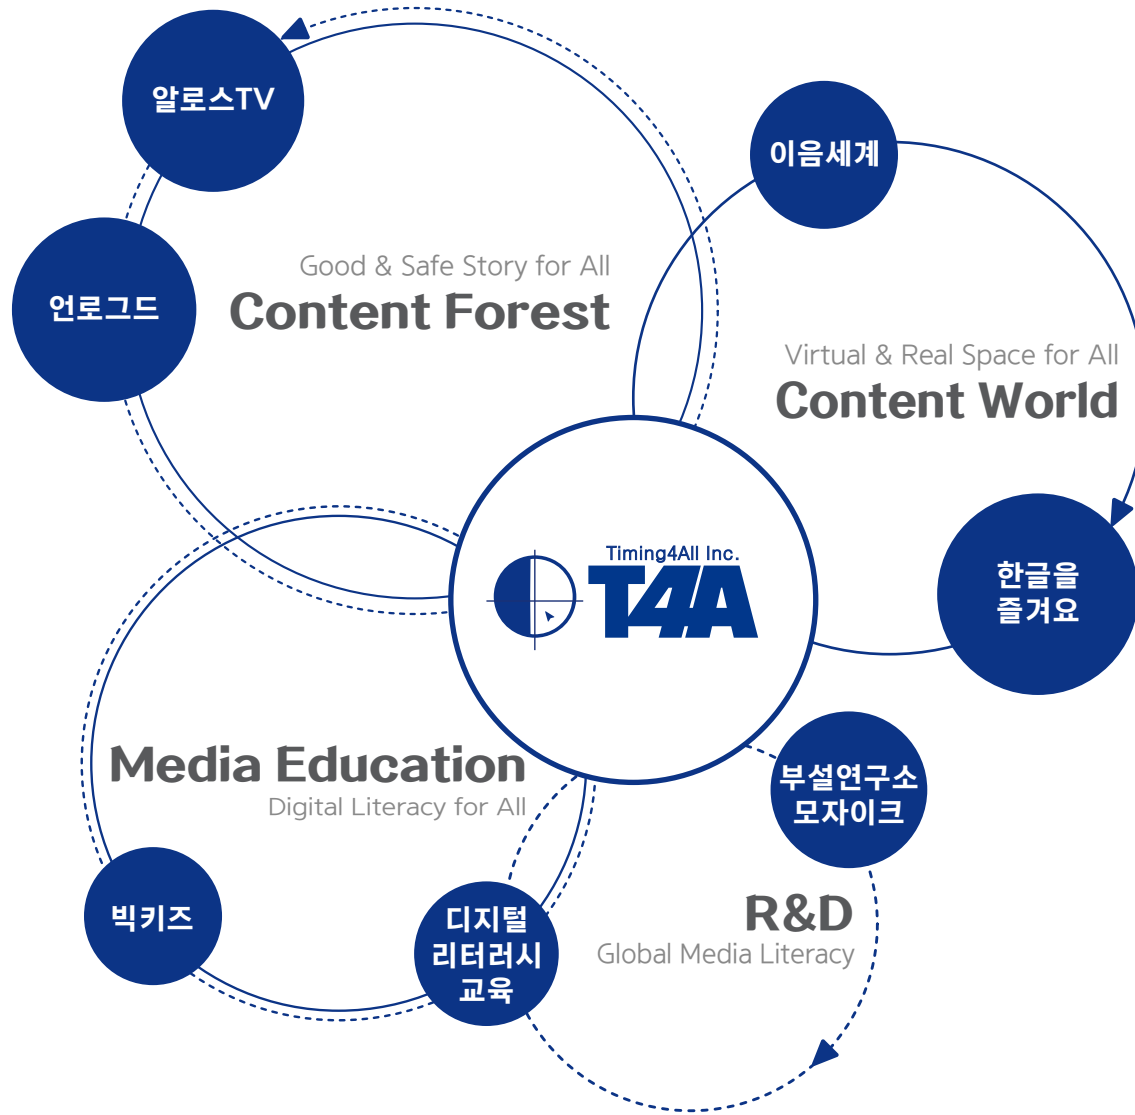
알로스TV

언로그드

Good & Safe Story for All
Content Forest

이음세계

Virtual & Real Space for All
Content World

Timing4All Inc.
T4A

한글을 즐겨요

Media Education
Digital Literacy for All

부설연구소 모자이크

R&D
Global Media Literacy

빅키즈

디지털 리터러시 교육